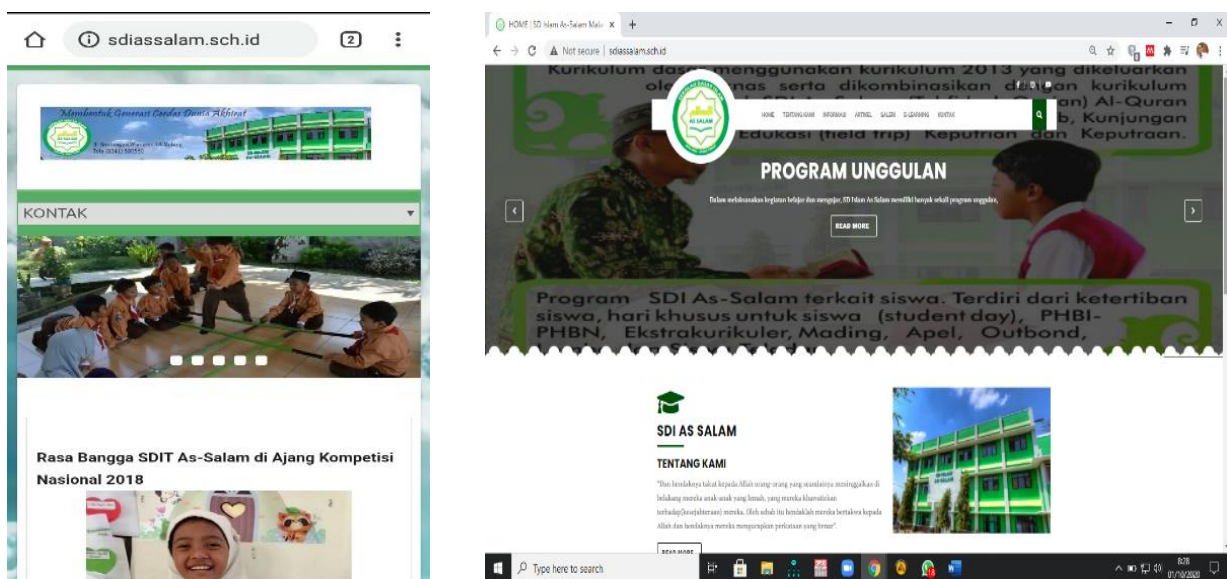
sdiassalam.sch.id

2

Membentuk Generasi Cerdas Dunia Akhirat

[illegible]

KONTAK

Rasa Bangga SDIT As-Salam di Ajang Kompetisi Nasional 2018

HOME | SD Islam As-Salam Mala ×

Not secure | sdiassalam.sch.id

Kurikulum dasar menggunakan kurikulum 2013 yang dikeluarkan oleh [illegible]nas serta dikombinasikan d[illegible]an kurikulum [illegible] SD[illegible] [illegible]) Al-Quran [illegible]b, Kunjungan Edukasi (field trip) Keputrian dan Keputraan.

AS SALAM

HOME TENTANG KAMI INFORMASI ARTIKEL GALERI E-LEARNING KONTAK

PROGRAM UNGGULAN

Dalam melaksanakan kegiatan belajar dan mengajar, SD Islam As-Salam memiliki banyak sekali program unggulan,

READ MORE

Program SDI As-Salam terkait siswa. Terdiri dari ketertiban siswa, hari khusus untuk siswa (student day), PHBI-PHBN, Ekstrakurikuler, Mading, Apel, Outbond,

SDI AS SALAM

TENTANG KAMI

"Dan hendaknya takut kepada Allah orang-orang yang seandainya meninggalkan di belakang mereka anak-anak yang lemah, yang mereka khawatirkan terhadap(kesejahteraan) mereka. Oleh sebab itu hendaklah mereka bertakwa kepada Allah dan hendaknya mereka mengucapkan perkataan yang benar".

READ MORE

Type here to search

8:28
07/10/2020